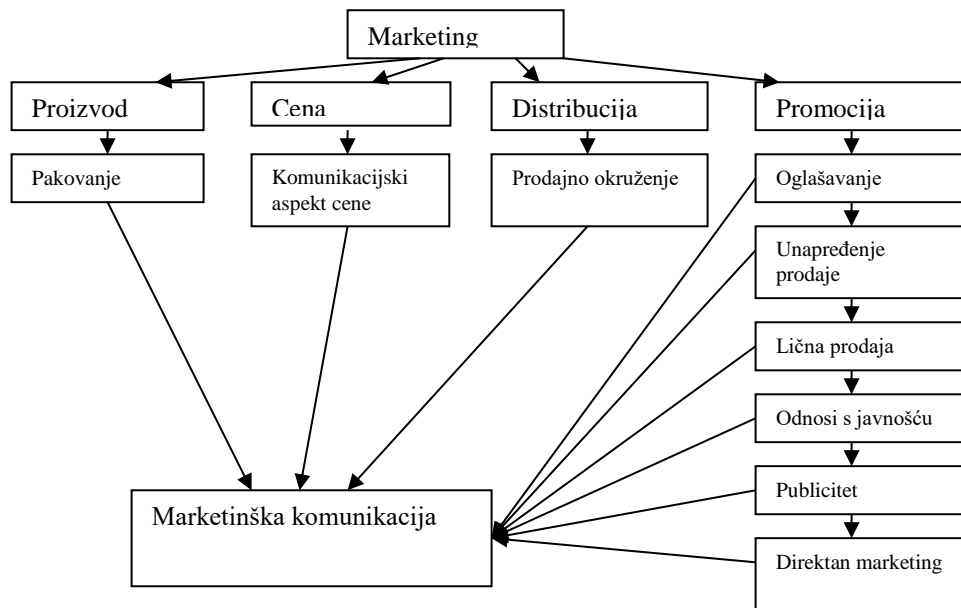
Marketing

Proizvod

Cena

Distribucija

Promocija

Pakovanje

Komunikacijski aspekt cene

Prodajno okruženje

Oglašavanje

Unapređenje prodaje

Lična prodaja

Odnosi s javnošću

Publicitet

Direktan marketing

Marketinška komunikacija